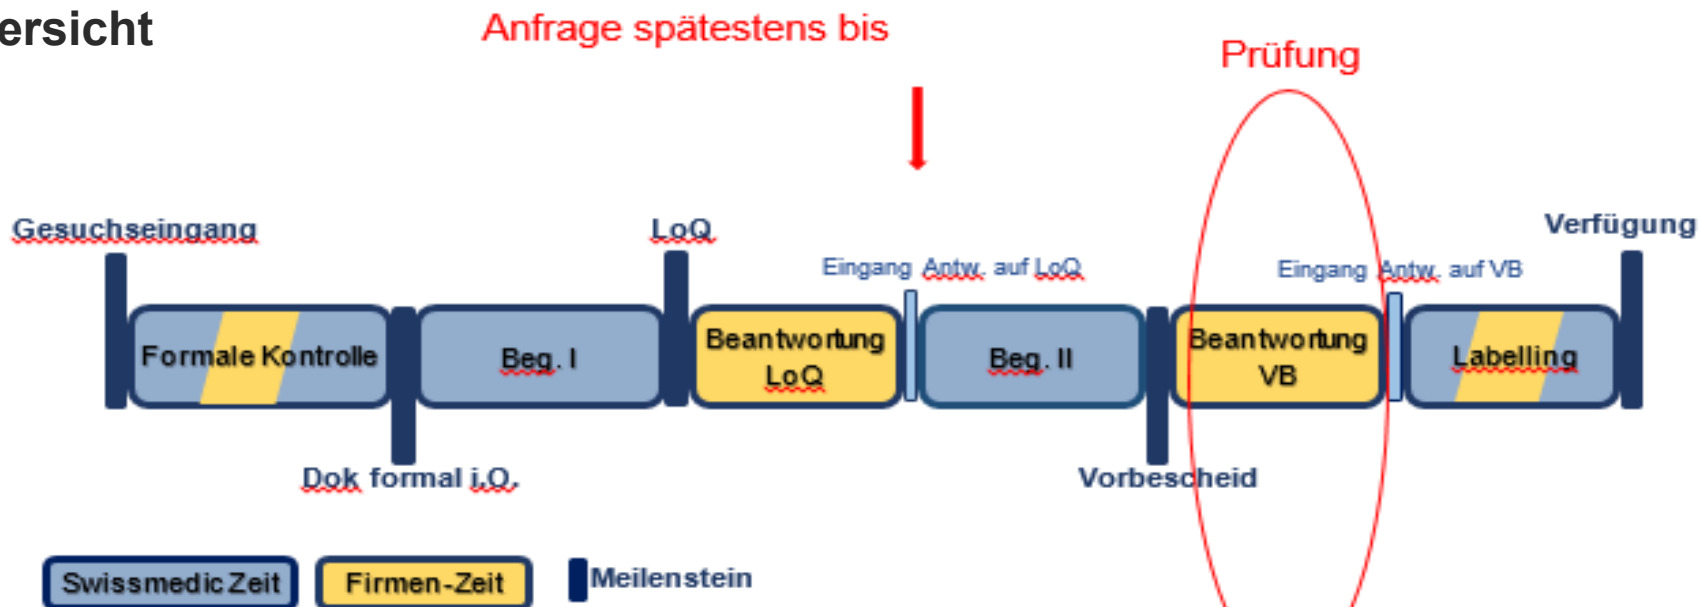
ersicht

Anfrage spätestens bis

Prüfung

Gesuchseingang

LoQ

Verfügung

Eingang Antw. auf LoQ

Eingang Antw. auf VB

Formale Kontrolle

Beg. I

Beantwortung LoQ

Beg. II

Beantwortung VB

Labelling

Dok formal i.O.

Vorbescheid

Swissmedic Zeit

Firmen-Zeit

Meilenstein